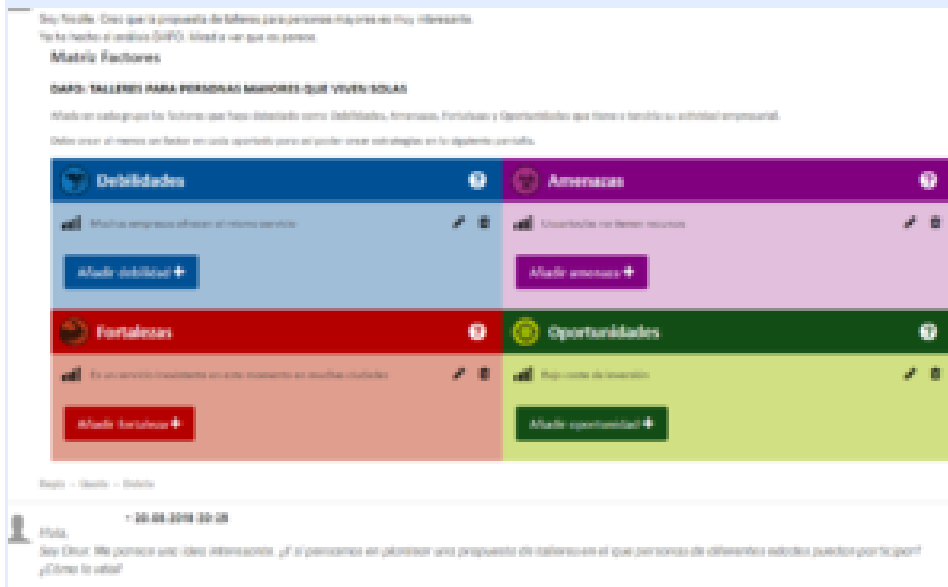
Soy Noelle. Creo que la propuesta de talleres para personas mayores es muy interesante.
Ya he hecho el análisis DAFO. Mirad a ver que os parece.

Matriz Factores

DAFO: TALLERES PARA PERSONAS MAYORES QUE VIVEN SOLAS

Añade en cada grupo los factores que hayas detectado como Debilidades, Amenazas, Fortalezas y Oportunidades que tiene o tendría su actividad empresarial.

Debe crear al menos un factor en cada apartado para así poder crear estrategias en la siguiente pantalla.

Debilidades

Muchas empresas ofrecen el mismo servicio

Añadir debilidad

Amenazas

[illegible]

Añadir amenaza

Fortalezas

Es un servicio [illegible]

Añadir fortaleza

Oportunidades

Bajo coste de inversión

Añadir oportunidad

Reply · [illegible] · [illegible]

· 20.05.2018 20:28

Hola,

Soy Oliva. Me parece una idea interesante. ¿Y si pensamos en plantear una propuesta de talleres en el que personas de diferentes edades puedan participar?
¿Cómo lo veis?